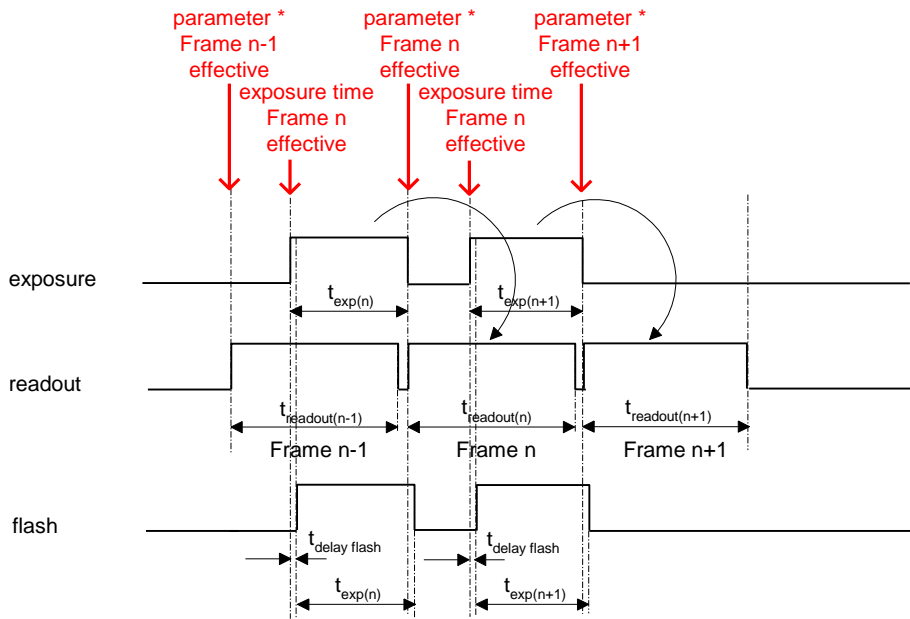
parameter * Frame n-1 effective

exposure time Frame n effective

parameter * Frame n effective

exposure time Frame n effective

parameter * Frame n+1 effective

exposure

$t_{exp(n)}$

$t_{exp(n+1)}$

readout

$t_{readout(n-1)}$

$t_{readout(n)}$

$t_{readout(n+1)}$

Frame n-1

Frame n

Frame n+1

flash

$t_{delay\ flash}$

$t_{delay\ flash}$

$t_{exp(n)}$

$t_{exp(n+1)}$